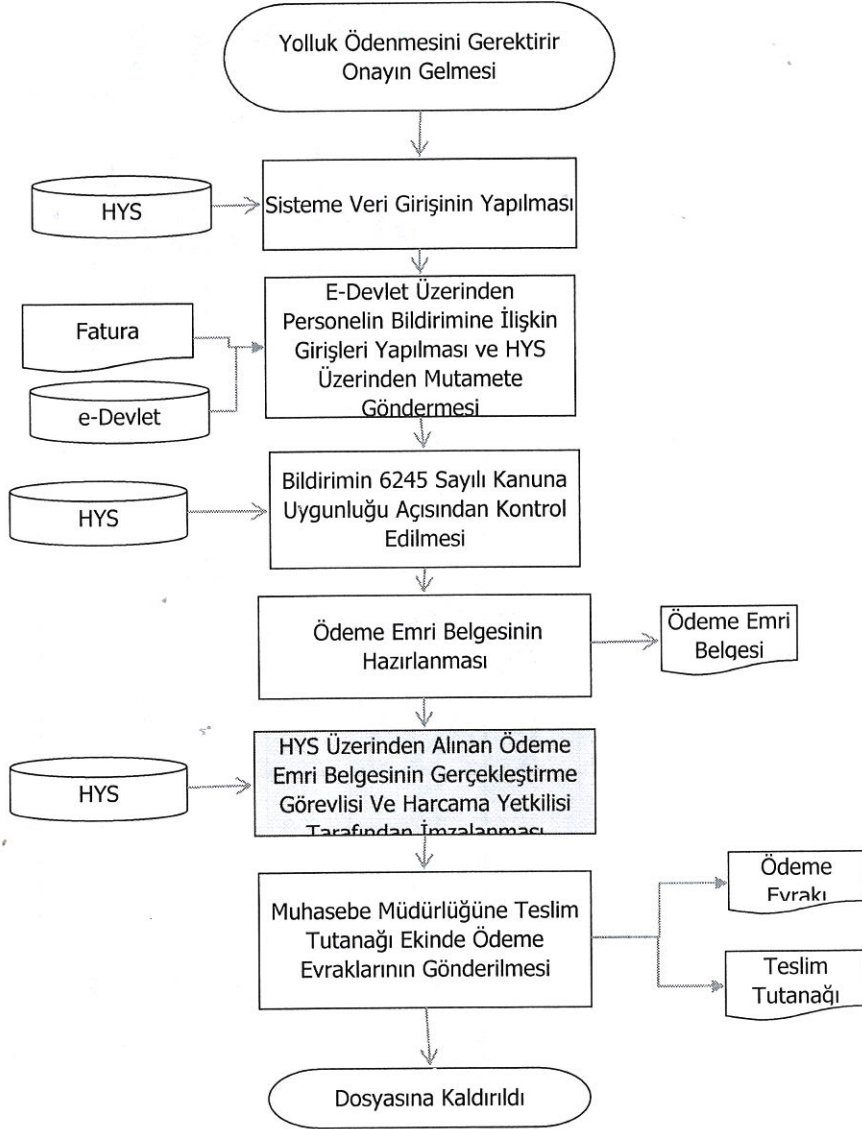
Yolluk Ödenmesini Gerektirir Onayın Gelmesi

HYS

Sisteme Veri Girişinin Yapılması

Fatura

e-Devlet

E-Devlet Üzerinden Personelin Bildirimine İlişkin Girişleri Yapılması ve HYS Üzerinden Mutamete Göndermesi

HYS

Bildirimin 6245 Sayılı Kanuna Uygunluğu Açısından Kontrol Edilmesi

Ödeme Emri Belgesinin Hazırlanması

Ödeme Emri Belgesi

HYS

HYS Üzerinden Alınan Ödeme Emri Belgesinin Gerçekleştirme Görevlisi Ve Harcama Yetkilisi Tarafından İmzalanması

Muhasebe Müdürlüğüne Teslim Tutanağı Ekinde Ödeme Evraklarının Gönderilmesi

Ödeme Evrakı

Teslim Tutanağı

Dosyasına Kaldırıldı